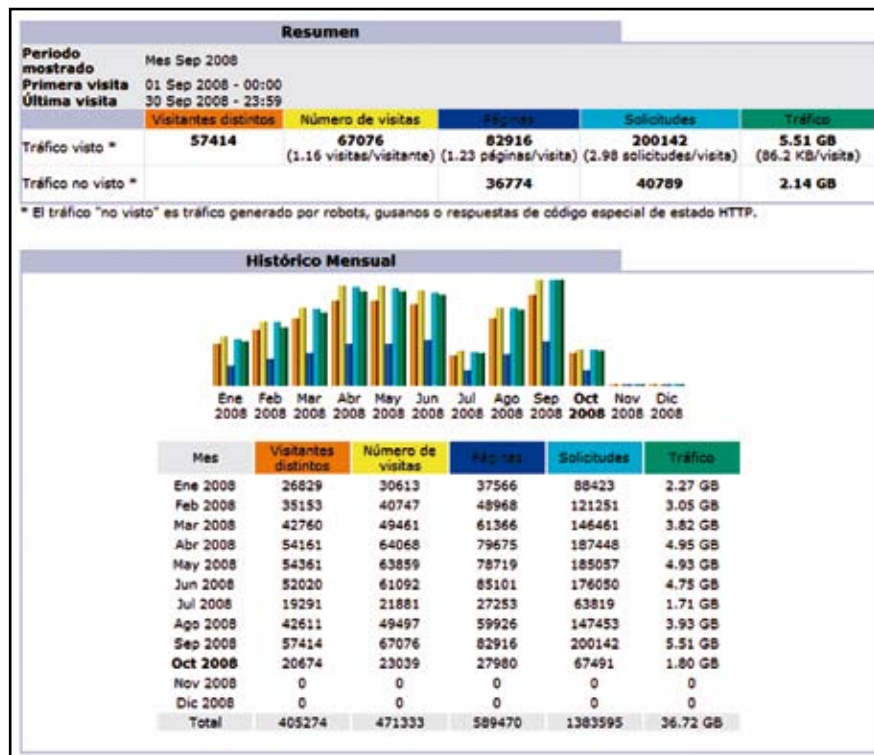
Resumen

| | | | | | |
|---|---|---|---|---|---|
| Periodo mostrado | Mes Sep 2008 | | | | |
| Primera visita | 01 Sep 2008 - 00:00 | | | | |
| Última visita | 30 Sep 2008 - 23:59 | | | | |
| | Visitantes distintos | Número de visitas | Páginas | Solicitudes | Tráfico |
| Tráfico visto * | 57414 | 67076 (1.16 visitas/visitante) | 82916 (1.23 páginas/visita) | 200142 (2.98 solicitudes/visita) | 5.51 GB (86.2 KB/visita) |
| Tráfico no visto * | | | 36774 | 40789 | 2.14 GB |

* El tráfico "no visto" es tráfico generado por robots, gusanos o respuestas de código especial de estado HTTP.

Histórico Mensual

Ene 2008 Feb 2008 Mar 2008 Abr 2008 May 2008 Jun 2008 Jul 2008 Ago 2008 Sep 2008 Oct 2008 Nov 2008 Dic 2008

| Mes | Visitantes distintos | Número de visitas | Páginas | Solicitudes | Tráfico |
|---|---|---|---|---|---|
| Ene 2008 | 26829 | 30613 | 37566 | 88423 | 2.27 GB |
| Feb 2008 | 35153 | 40747 | 48968 | 121251 | 3.05 GB |
| Mar 2008 | 42760 | 49461 | 61366 | 146461 | 3.82 GB |
| Abr 2008 | 54161 | 64068 | 79675 | 187448 | 4.95 GB |
| May 2008 | 54361 | 63859 | 78719 | 185057 | 4.93 GB |
| Jun 2008 | 52020 | 61092 | 85101 | 176050 | 4.75 GB |
| Jul 2008 | 19291 | 21881 | 27253 | 63819 | 1.71 GB |
| Ago 2008 | 42611 | 49497 | 59926 | 147453 | 3.93 GB |
| Sep 2008 | 57414 | 67076 | 82916 | 200142 | 5.51 GB |
| Oct 2008 | 20674 | 23039 | 27980 | 67491 | 1.80 GB |
| Nov 2008 | 0 | 0 | 0 | 0 | 0 |
| Dic 2008 | 0 | 0 | 0 | 0 | 0 |
| Total | 405274 | 471333 | 589470 | 1383595 | 36.72 GB |